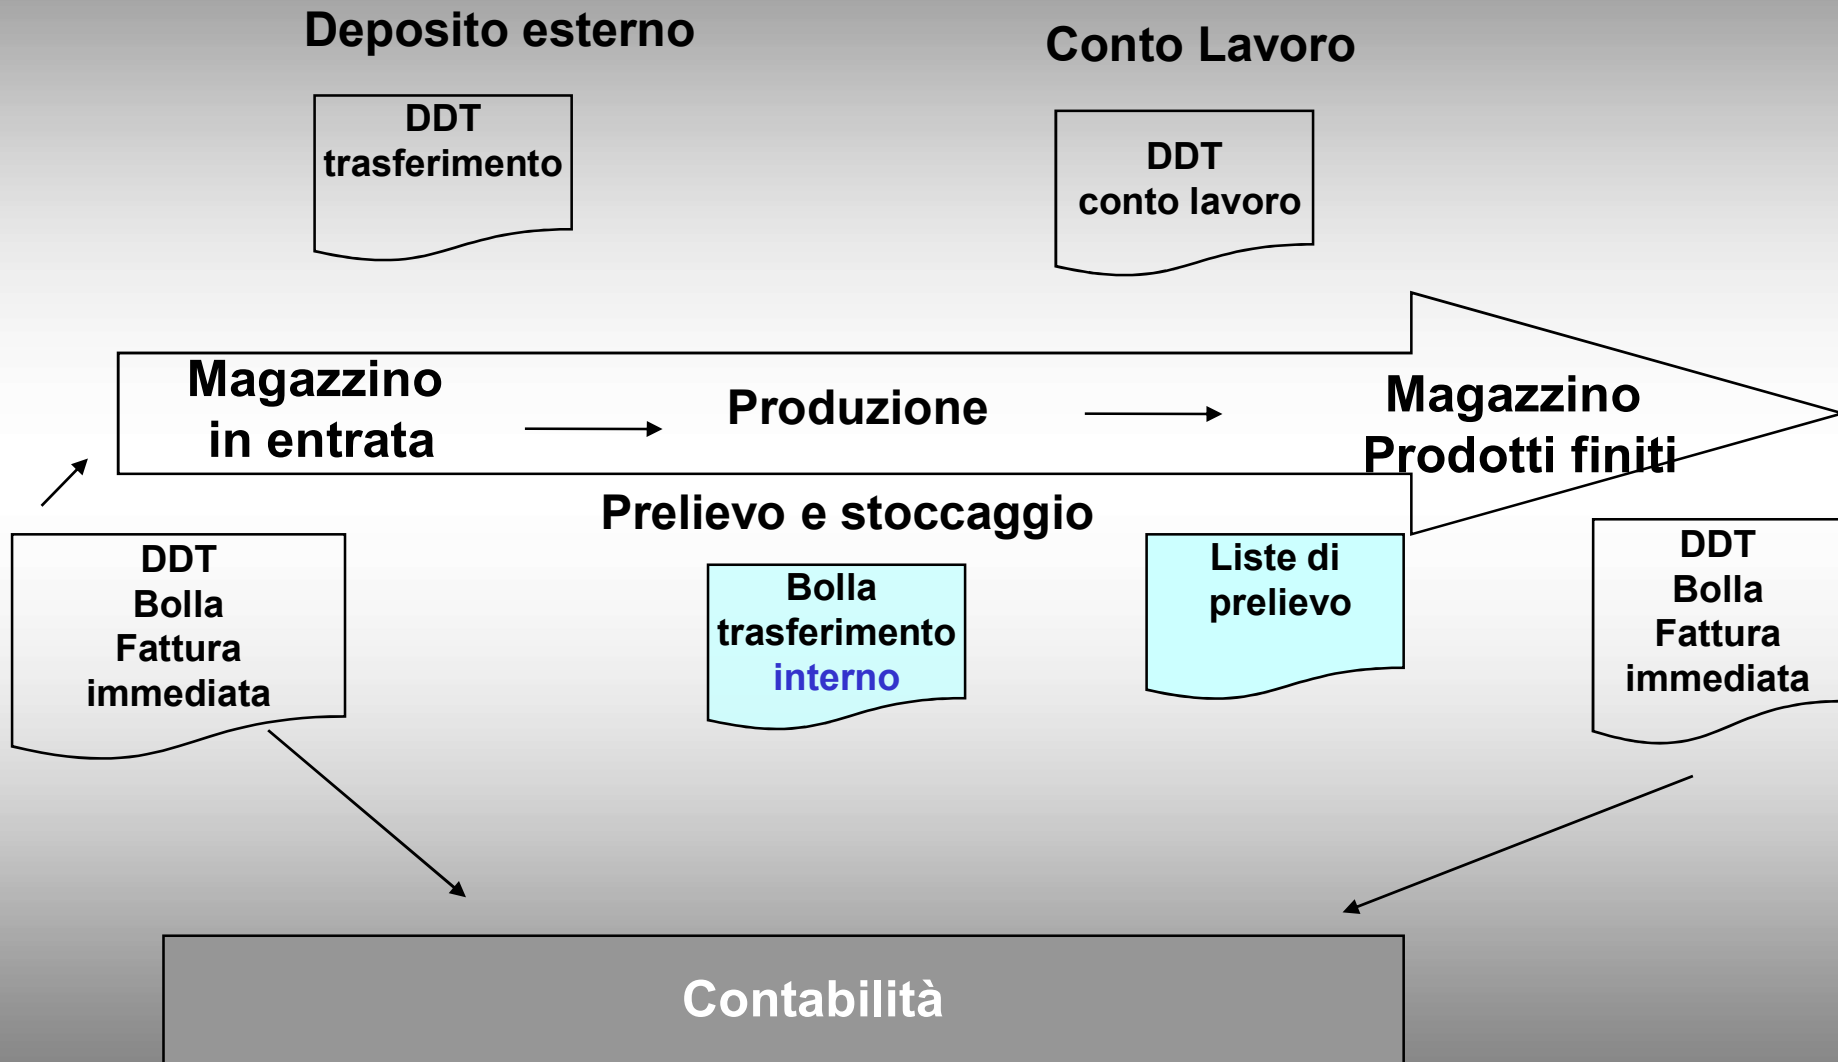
Deposito esterno

Conto Lavoro

DDT
trasferimento

DDT
conto lavoro

Magazzino
in entrata

Produzione

Magazzino
Prodotti finiti

Prelievo e stoccaggio

DDT
Bolla
Fattura
immediata

Bolla
trasferimento
interno

Liste di
prelievo

DDT
Bolla
Fattura
immediata

Contabilità